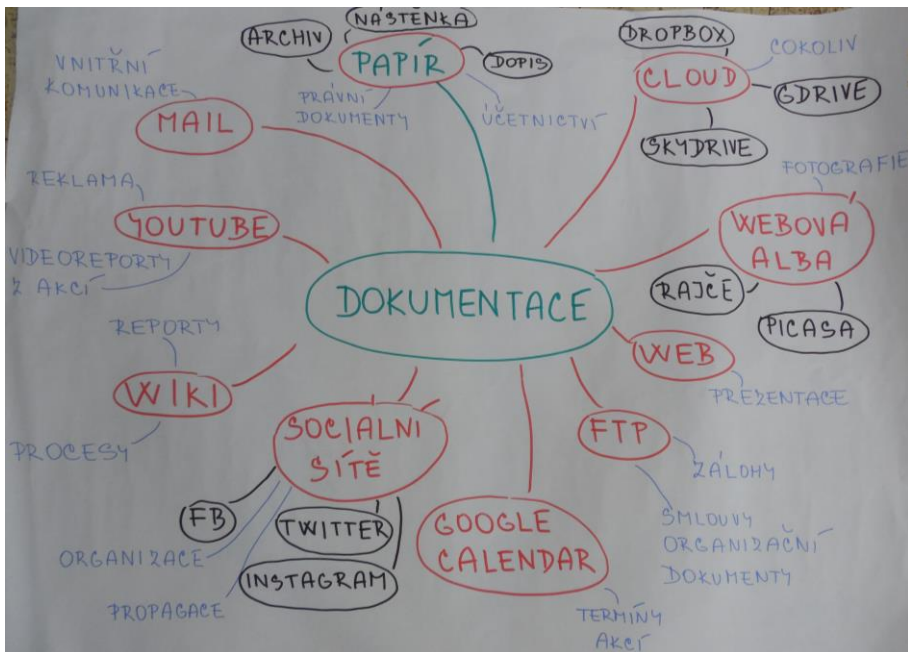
NÁSTĚNKA
ARCHIV
PAPÍR
DOPIS
PRÁVNÍ DOKUMENTY
ÚČETNICTVÍ
DROPBOX
COKOLIV
CLOUD
GDRIVE
SKYDRIVE
VNITŘNÍ KOMUNIKACE
MAIL
REKLAMA
YOUTUBE
VIDEOREPORTY Z AKCÍ
FOTOGRAFIE
WEBOVÁ ALBA
RAJČE
PICASA
DOKUMENTACE
REPORTY
WIKI
PROCESY
WEB
PREZENTACE
SOCIÁLNÍ SÍTĚ
FTP
ZÁLOHY
SMLOUVY ORGANIZAČNÍ DOKUMENTY
FB
TWITTER
INSTAGRAM
ORGANIZACE
PROPAGACE
GOOGLE CALENDAR
TERMÍNY AKCÍ